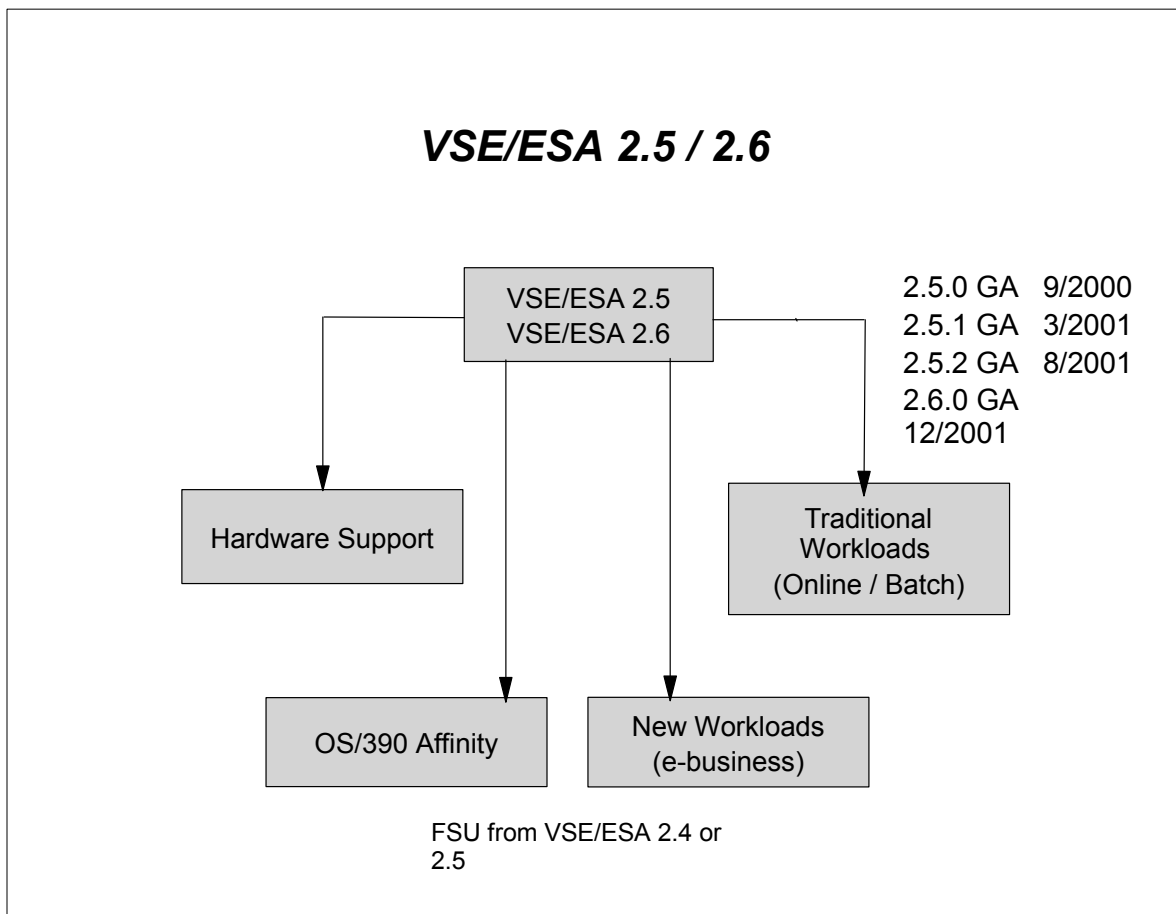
VSE/ESA 2.5 / 2.6

VSE/ESA 2.5
VSE/ESA 2.6

2.5.0 GA 9/2000
2.5.1 GA 3/2001
2.5.2 GA 8/2001
2.6.0 GA 12/2001

Hardware Support

Traditional Workloads (Online / Batch)

OS/390 Affinity

New Workloads (e-business)

FSU from VSE/ESA 2.4 or 2.5